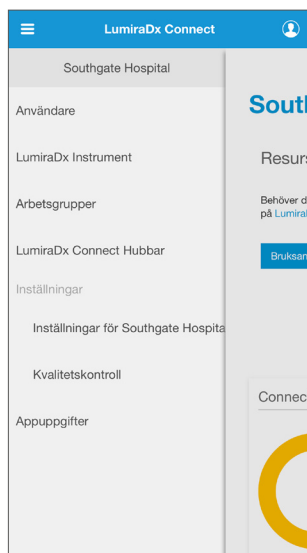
LumiraDx Connect

Southgate Hospital

Användare

LumiraDx Instrument

Arbetsgrupper

LumiraDx Connect Hubbar

Inställningar

Inställningar för Southgate Hospita

Kvalitetskontroll

Appuppgifter

Sout

Resurs

Behöver d
på Lumira

Bruksan

Connec